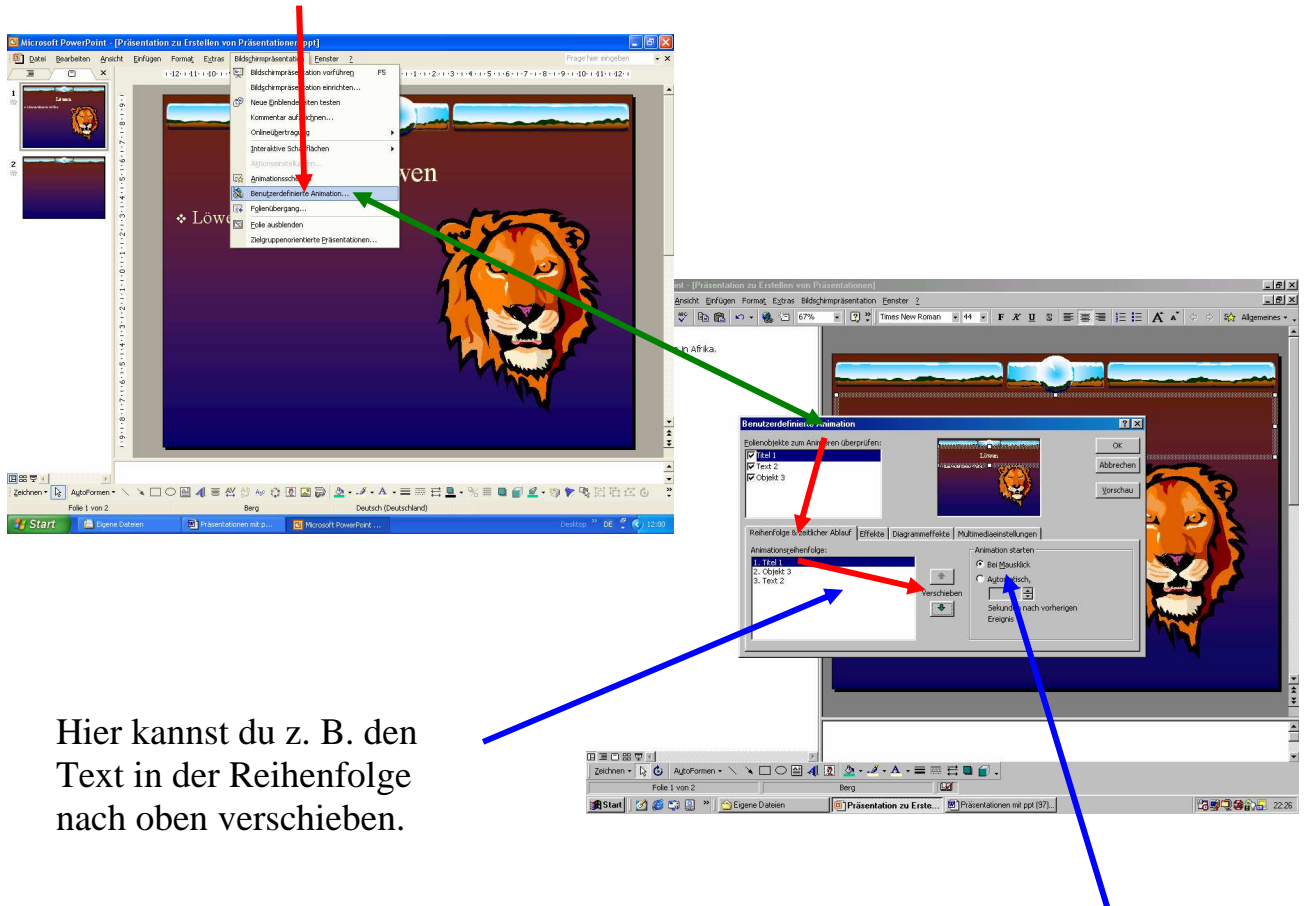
Microsoft PowerPoint - [Präsentation zu Erstellen von Präsentationen.ppt]

Datei Bearbeiten Ansicht Einfügen Format Extras Bildschirmpräsentation Fenster ?

Frage hier eingeben

Bildschirmpräsentation vorführen F5
Bildschirmpräsentation einrichten...
Neue Einblendezeiten testen
Kommentar aufzeichnen...
Onlineübertragung
Interaktive Schaltflächen
Aktionseinstellungen...
Animationsschemas...
Benutzerdefinierte Animation...
Folienübergang...
Folie ausblenden
Zielgruppenorientierte Präsentationen...

Löwen

ven

❖ Löwe

Zeichnen AutoFormen

Folie 1 von 2 Berg Deutsch (Deutschland)

Start Eigene Dateien Präsentationen mit p... Microsoft PowerPoint ... Desktop DE 12:00

int - [Präsentation zu Erstellen von Präsentationen]

Ansicht Einfügen Format Extras Bildschirmpräsentation Fenster ?

67% Times New Roman 44 F K U S Allgemeines

in Afrika.

Benutzerdefinierte Animation

Folienobjekte zum Animieren überprüfen:
Titel 1
Text 2
Objekt 3

Löwen

OK
Abbrechen
Vorschau

Reihenfolge & zeitlicher Ablauf | Effekte | Diagrammeffekte | Multimediaeinstellungen

Animationsreihenfolge:
1. Titel 1
2. Objekt 3
3. Text 2

Verschieben

Animation starten
Bei Mausklick
Automatisch,
Sekunden nach vorherigen Ereignis

Zeichnen AutoFormen

Folie 1 von 2 Berg

Start Eigene Dateien Präsentation zu Erste... Präsentationen mit ppt (97)... 22:26

Hier kannst du z. B. den Text in der Reihenfolge nach oben verschieben.